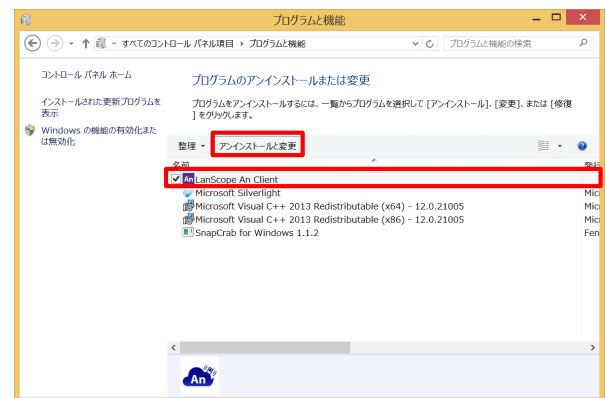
プログラムと機能

« すべてのコントロール パネル項目 › プログラムと機能

プログラムと機能の検索

コントロール パネル ホーム

インストールされた更新プログラムを表示

Windows の機能の有効化または無効化

プログラムのアンインストールまたは変更

プログラムをアンインストールするには、一覧からプログラムを選択して [アンインストール]、[変更]、または [修復] をクリックします。

整理 ▾ アンインストールと変更

名前

LanScope An Client

Microsoft Silverlight

Microsoft Visual C++ 2013 Redistributable (x64) - 12.0.21005

Microsoft Visual C++ 2013 Redistributable (x86) - 12.0.21005

SnapCrab for Windows 1.1.2

発行

Mic

Mic

Mic

Fen

An